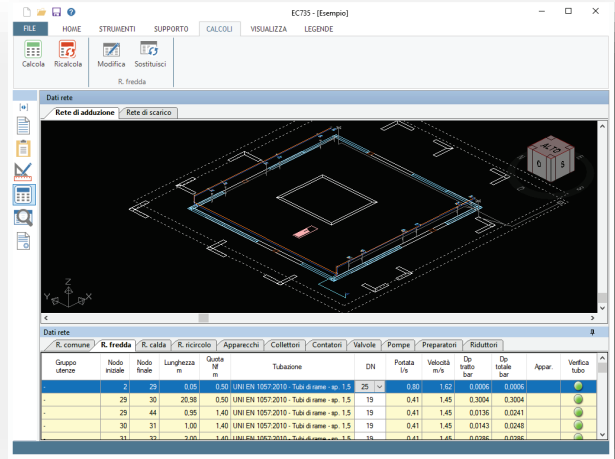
EC735 - [Esempio]

FILE HOME STRUMENTI SUPPORTO CALCOLI VISUALIZZA LEGENDE

Calcola Ricalcola Modifica Sostituisci
R. fredda

Dati rete

Rete di adduzione Rete di scarico

Dati rete

R. comune R. fredda R. calda R. ricircolo Apparecchi Collettori Contatori Valvole Pompe Preparatori Riduttori

| Gruppo utenze | Nodo iniziale | Nodo finale | Lunghezza m | Quota Nf m | Tubazione | DN | Portata l/s | Velocità m/s | Dp tratto bar | Dp totale bar | Appar. | Verifica tubo |
|---|---|---|---|---|---|---|---|---|---|---|---|---|
| - | 2 | 29 | 0,05 | 0,50 | UNI EN 1057:2010 - Tubi di rame - sp. 1,5 | 25 | 0,80 | 1,62 | 0,0006 | 0,0006 | | |
| - | 29 | 30 | 20,98 | 0,50 | UNI EN 1057:2010 - Tubi di rame - sp. 1,5 | 19 | 0,41 | 1,45 | 0,3004 | 0,3004 | | |
| - | 29 | 44 | 0,95 | 1,40 | UNI EN 1057:2010 - Tubi di rame - sp. 1,5 | 19 | 0,41 | 1,45 | 0,0136 | 0,0241 | | |
| - | 30 | 31 | 1,00 | 1,40 | UNI EN 1057:2010 - Tubi di rame - sp. 1,5 | 19 | 0,41 | 1,45 | 0,0143 | 0,0248 | | |
| - | 31 | 32 | 2,00 | 1,40 | UNI EN 1057:2010 - Tubi di rame - sp. 1,5 | 19 | 0,41 | 1,45 | 0,0286 | 0,0286 | | |